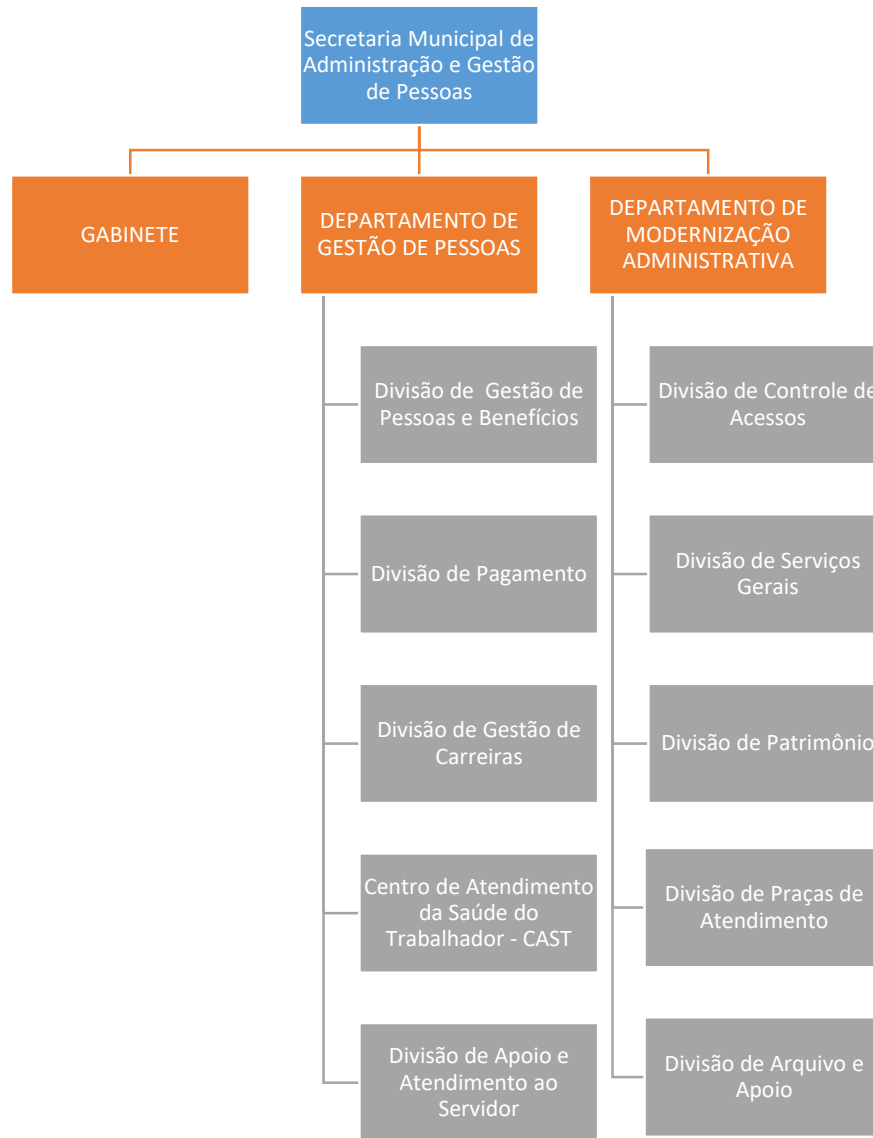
Secretaria Municipal de Administração e Gestão de Pessoas

GABINETE

DEPARTAMENTO DE GESTÃO DE PESSOAS

DEPARTAMENTO DE MODERNIZAÇÃO ADMINISTRATIVA

Divisão de Gestão de Pessoas e Benefícios

Divisão de Pagamento

Divisão de Gestão de Carreiras

Centro de Atendimento da Saúde do Trabalhador - CAST

Divisão de Apoio e Atendimento ao Servidor

Divisão de Controle de Acessos

Divisão de Serviços Gerais

Divisão de Patrimônio

Divisão de Praças de Atendimento

Divisão de Arquivo e Apoio